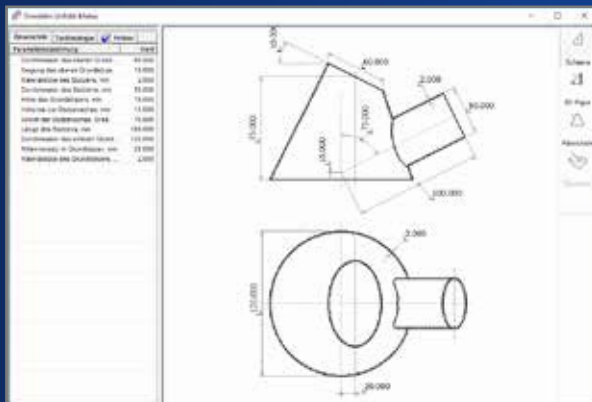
Trennstelle Umfeld Blatter

Geometrie | Zeichnungen | Ablage

| Parameterbezeichnung | Wert |
|---|---|
| Durchmesser des oberen Grund... | 60.000 |
| Neigung des oberen Grundkörpe... | 15.000 |
| Materialstärke des Stutzens, mm | 2.000 |
| Durchmesser des Stutzens, mm | 50.000 |
| Höhe des Grundkörpers, mm | 75.000 |
| Höhe bis zur Stutzenachse, mm | 15.000 |
| Winkel der Stutzenachse, Grad | 75.000 |
| Länge des Stutzens, mm | 100.000 |
| Durchmesser des unteren Grund... | 120.000 |
| Materialstärke im Grundkörper, mm | 20.000 |
| Materialstärke des Grundkörpers... | 2.000 |

15.00

60.000

2.000

50.000

75.000

75.000

15.000

100.000

2.000

120.000

20.000